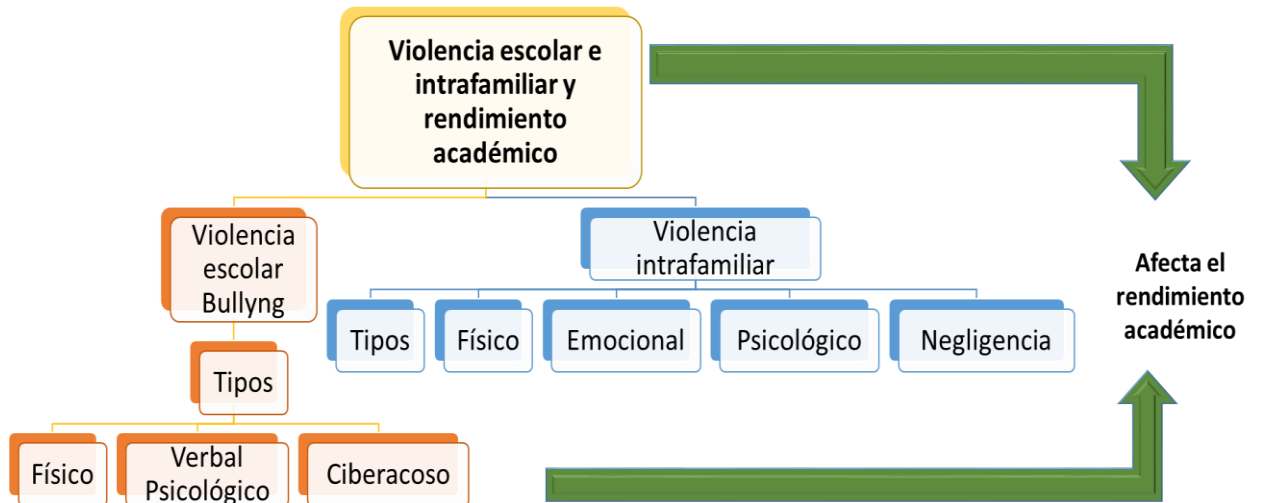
Violencia escolar e intrafamiliar y rendimiento académico

Violencia escolar Bullyng

Tipos

Físico

Verbal Psicológico

Ciberacoso

Violencia intrafamiliar

Tipos

Físico

Emocional

Psicológico

Negligencia

Afecta el rendimiento académico